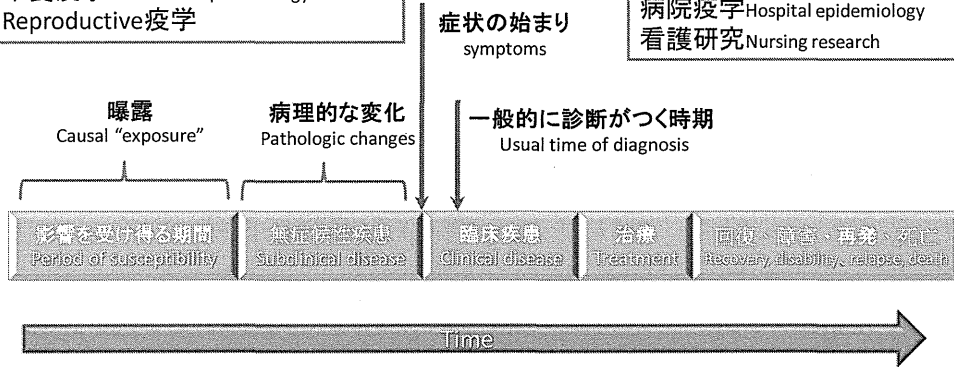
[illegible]
Reproductive疫学

症状の始まり
symptoms

病院疫学Hospital epidemiology
看護研究Nursing research

曝露
Causal "exposure"

病理的な変化
Pathologic changes

一般的に診断がつく時期
Usual time of diagnosis

影響を受け得る期間
Period of susceptibility

無症候性疾患
Subclinical disease

臨床疾患
Clinical disease

治療
Treatment

回復、障害、再発、死亡
Recovery, disability, relapse, death

Time